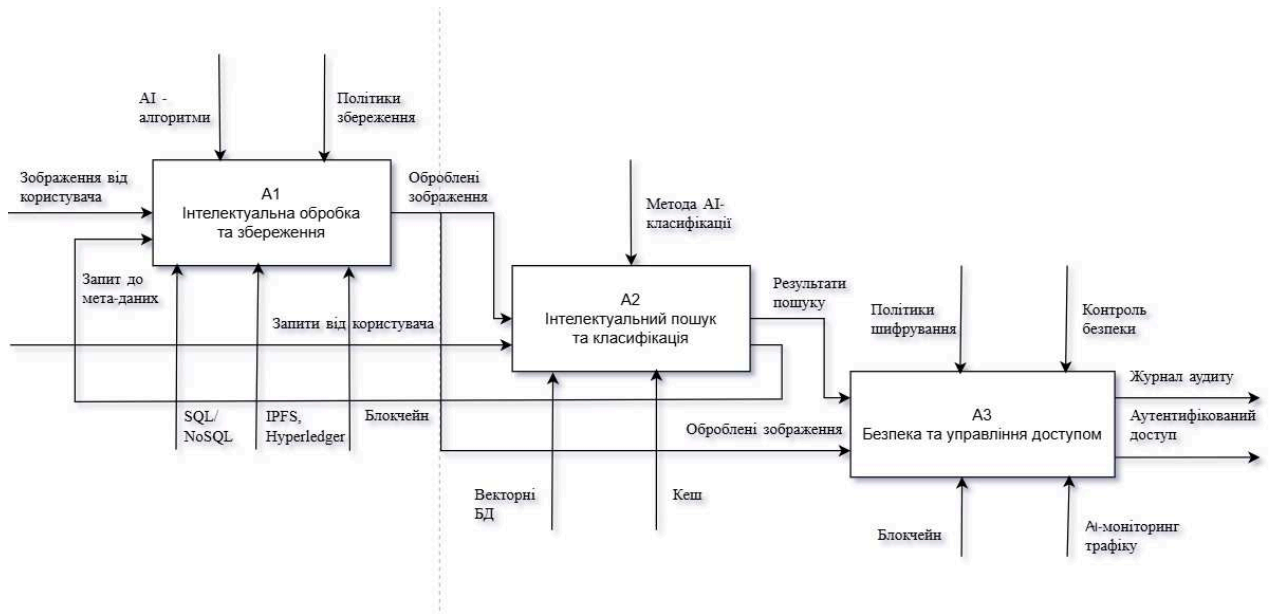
AI - алгоритми

Політики збереження

Зображення від користувача

A1
Інтелектуальна обробка та збереження

Оброблені зображення

Метода AI-класифікації

Запит до мета-даних

A2
Інтелектуальний пошук та класифікація

Результати пошуку

Політики шифрування

Контроль безпеки

Запити від користувача

A3
Безпека та управління доступом

Журнал аудиту

Аутентифікований доступ

SQL/ NoSQL

IPFS, Hyperledger

Блокчейн

Оброблені зображення

Векторні БД

Кеш

Блокчейн

AI-моніторинг трафіку